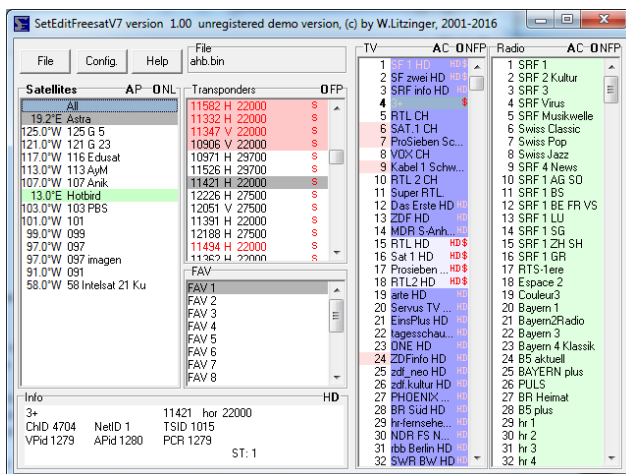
SetEditFreesatV7 version 1.00 unregistered demo version, (c) by W.Litzinger, 2001-2016

File Config. Help

File
ahb.bin

Satellites AP ONL
All
19.2°E Astra
125.0°W 125 G 5
121.0°W 121 G 23
117.0°W 116 Edusat
113.0°W 113 AyM
107.0°W 107 Anik
13.0°E Hotbird
103.0°W 103 PBS
101.0°W 101
99.0°W 099
97.0°W 097
97.0°W 097 imagen
91.0°W 091
58.0°W 58 Intelsat 21 Ku

Transponders OFP
11582 H 22000 S
11332 H 22000 S
11347 V 22000 S
10906 V 22000 S
10971 H 29700 S
11526 H 29700 S
11421 H 22000 S
12226 H 27500 S
12051 V 27500 S
11391 H 22000 S
12188 H 27500 S
11494 H 22000 S
11362 H 22000 S

FAV
FAV 1
FAV 2
FAV 3
FAV 4
FAV 5
FAV 6
FAV 7
FAV 8

TV AC ONFP
1 SF 1 HD HD$
2 SF zwei HD HD$
3 SRF info HD HD$
4 3+ $
5 RTL CH
6 SAT.1 CH
7 ProSieben Sc
8 VOX CH
9 Kabel 1 Schw
10 RTL 2 CH
11 Super RTL
12 Das Erste HD HD
13 ZDF HD HD
14 MDR S-Anh
15 RTL HD HD$
16 Sat 1 HD HD$
17 Prosieben HD$
18 RTL2 HD HD$
19 arte HD HD
20 Servus TV HD
21 EinsPlus HD HD
22 tagesschau HD
23 ONE HD HD
24 ZDFinfo HD HD
25 zdf_neo HD HD
26 zdf.kultur HD HD
27 PHOENIX HD
28 BR Süd HD HD
29 hr-fernsehe HD
30 NDR FS N HD
31 rbb Berlin HD HD
32 SWR BW HD HD

Radio AC ONFP
1 SRF 1
2 SRF 2 Kultur
3 SRF 3
4 SRF Virus
5 SRF Musikwelle
6 Swiss Classic
7 Swiss Pop
8 Swiss Jazz
9 SRF 4 News
10 SRF 1 AG SO
11 SRF 1 BS
12 SRF 1 BE FR VS
13 SRF 1 LU
14 SRF 1 SG
15 SRF 1 ZH SH
16 SRF 1 GR
17 RTS-1ere
18 Espace 2
19 Couleur3
20 Bayern 1
21 Bayern2Radio
22 Bayern 3
23 Bayern 4 Klassik
24 B5 aktuell
25 BAYERN plus
26 PULS
27 BR Heimat
28 B5 plus
29 hr 1
30 hr 2
31 hr 3
32 hr 4

Info HD
3+
ChID 4704 NetID 1
VPid 1279 APid 1280
11421 hor 22000
TSID 1015
PCR 1279
ST: 1